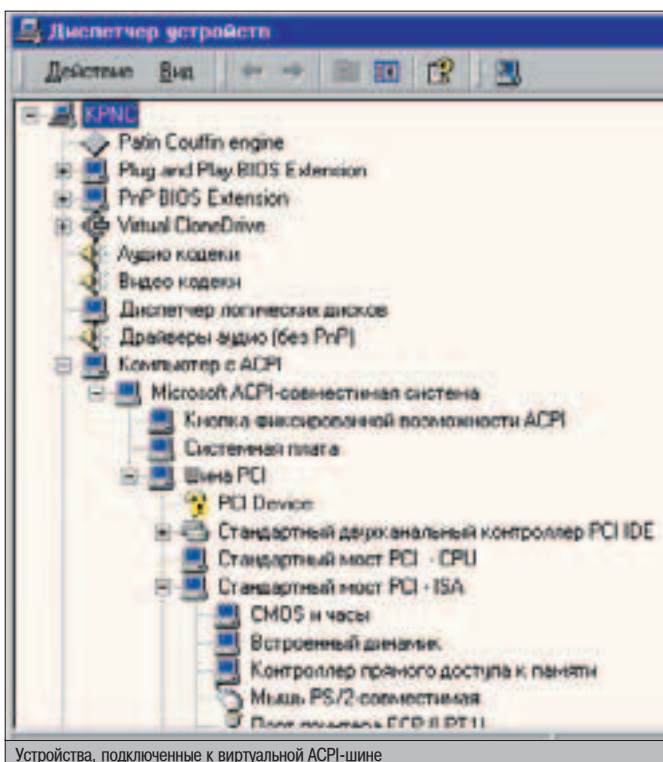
Диспетчер устройств

Действие Вид

KPNC
Patin Couffin engine
Plug and Play BIOS Extension
PnP BIOS Extension
Virtual CloneDrive
Аудио кодеки
Видео кодеки
Диспетчер логических дисков
Драйверы аудио (без PnP)
Компьютер с ACPI
Microsoft ACPI-совместимая система
Кнопка фиксированной возможности ACPI
Системная плата
Шина PCI
PCI Device
Стандартный двухканальный контроллер PCI IDE
Стандартный мост PCI - CPU
Стандартный мост PCI - ISA
CMOS и часы
Встроенный динамик
Контроллер прямого доступа к памяти
Мышь PS/2-совместимая
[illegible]

Устройства, подключенные к виртуальной ACPI-шине